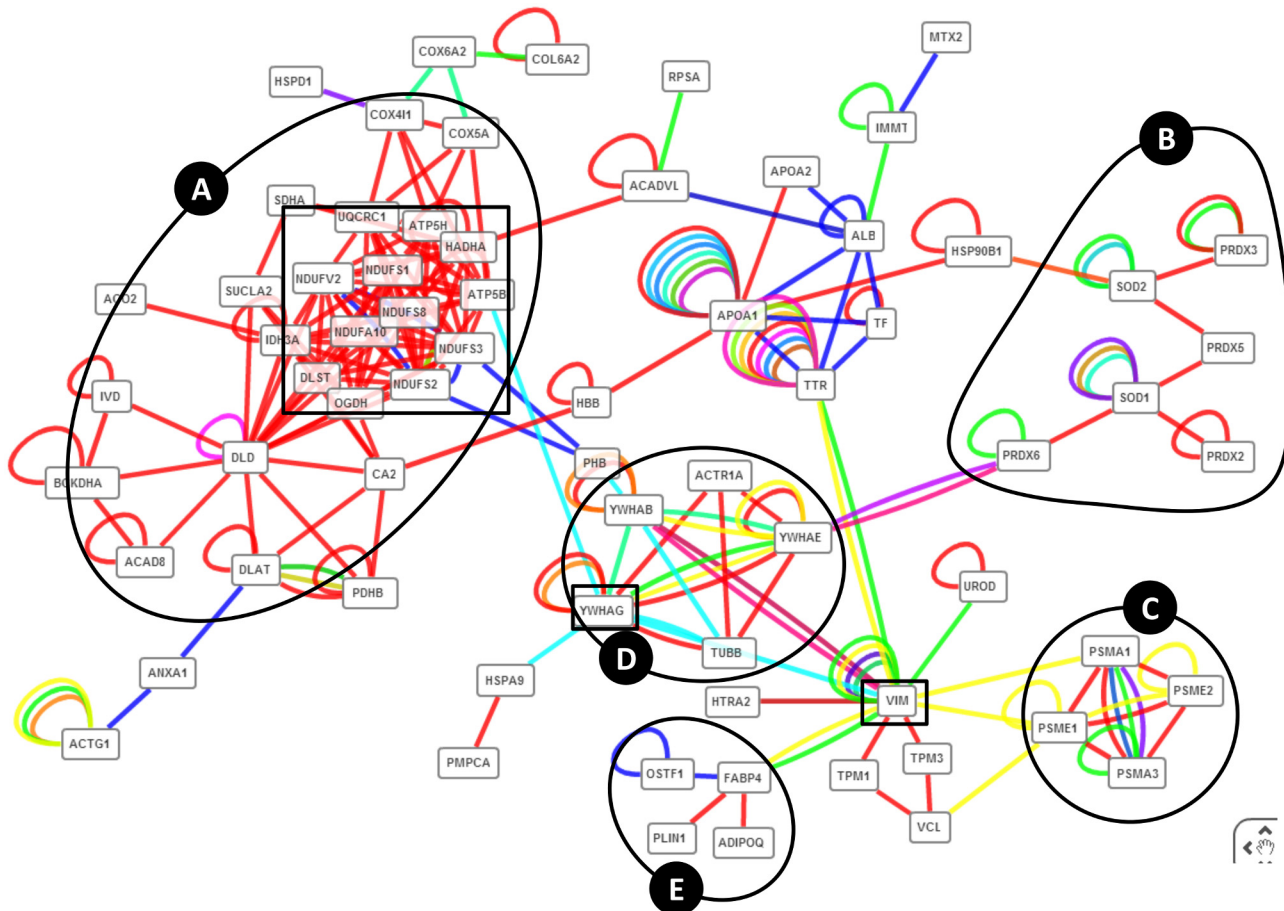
COX6A2
COL6A2
MTX2
HSPD1
RPSA
COX4I1
COX5A
IMMT
B
A
ACADVL
APOA2
SDHA
UQCRC1
ATP5H
HADHA
ALB
HSP90B1
PRDX3
NDUFV2
NDUFS1
ACO2
SUCLA2
ATP5B
SOD2
NDUFS8
IDH3A
NDUFA10
APOA1
TF
NDUFS3
PRDX5
DLST
NDUFS2
IVD
OGDH
TTR
HBB
SOD1
DLD
PRDX6
PRDX2
CA2
PHB
BCKDHA
ACTR1A
YWHAB
YWHAE
ACAD8
DLAT
PDHB
UROD
YWHAG
C
PSMA1
TUBB
D
PSME2
ANXA1
HSPA9
HTRA2
VIM
PSME1
ACTG1
PSMA3
TPM3
OSTF1
FABP4
TPM1
PMPCA
PLIN1
ADIPOQ
VCL
E